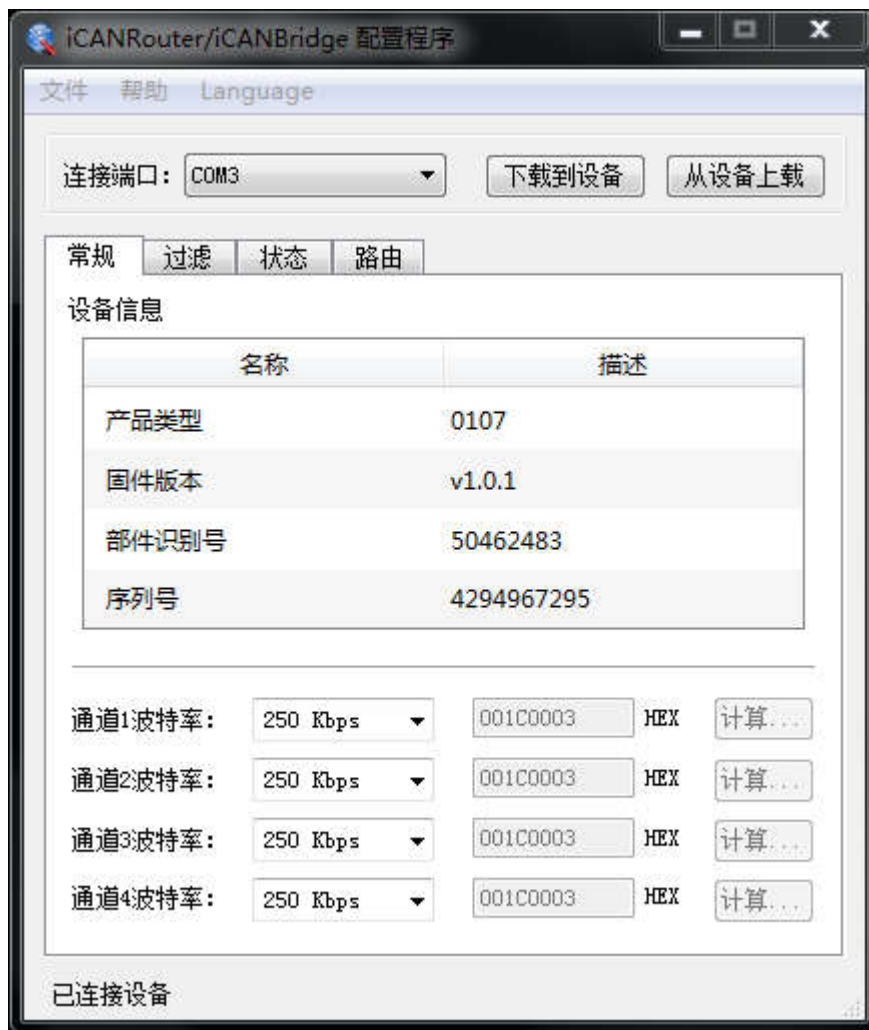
iCANRouter/iCANBridge 配置程序

文件 帮助 Language

连接端口: COM3 下载到设备 从设备上载

常规 过滤 状态 路由

设备信息

| 名称 | 描述 |
|---|---|
| 产品类型 | 0107 |
| 固件版本 | v1.0.1 |
| 部件识别号 | 50462483 |
| 序列号 | 4294967295 |

通道1波特率: 250 Kbps 001C0003 HEX 计算...

通道2波特率: 250 Kbps 001C0003 HEX 计算...

通道3波特率: 250 Kbps 001C0003 HEX 计算...

通道4波特率: 250 Kbps 001C0003 HEX 计算...

已连接设备